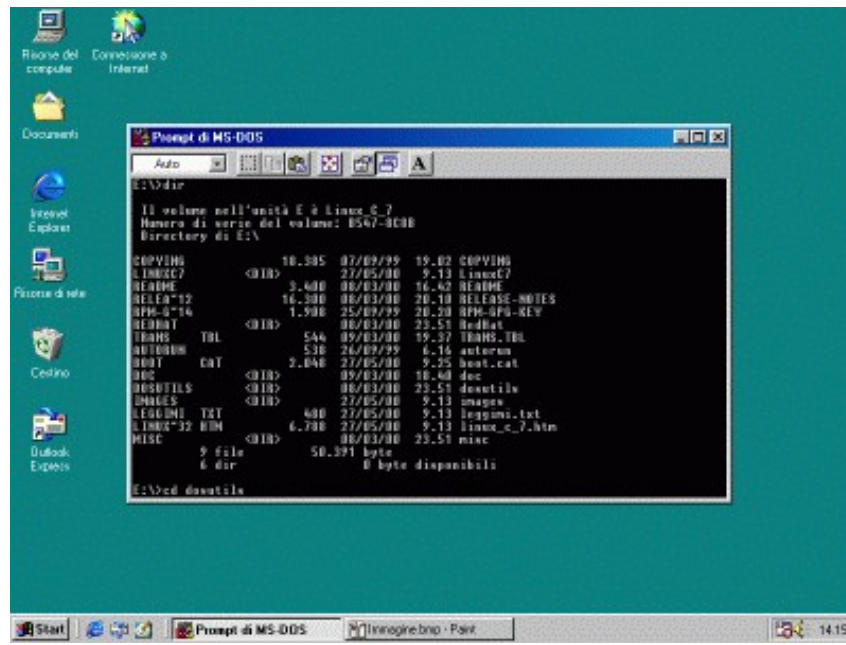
Risorse del computer

Connessione a Internet

Documenti

Internet Explorer

Risorse di rete

Cestino

Outlook Express

Prompt di MS-DOS

Auto

A

E:\>dir

Il volume nell'unità E è Linux_c_7
Numero di serie del volume: 0547-0C0B
Directory di E:\

| | | | | | |
|---|---|---|---|---|---|
| COPYING | | 18.385 | 07/09/99 | 19.02 | COPYING |
| LINUXC7 | | <DIR> | 27/05/00 | 9.13 | LinuxC7 |
| README | | 3.480 | 08/03/00 | 16.42 | README |
| RELEA~12 | | 16.300 | 08/03/00 | 20.18 | RELEASE-NOTES |
| RPM-G~14 | | 1.908 | 25/09/99 | 20.20 | RPM-GPG-KEY |
| REDHAT | | <DIR> | 08/03/00 | 23.51 | RedHat |
| TRANS | TBL | 544 | 09/03/00 | 19.37 | TRANS.TBL |
| AUTORUN | | 530 | 26/09/99 | 6.16 | autorun |
| BOOT | CAT | 2.048 | 27/05/00 | 9.25 | boot.cat |
| DOC | | <DIR> | 09/03/00 | 18.40 | doc |
| DOSUTILS | | <DIR> | 08/03/00 | 23.51 | dosutils |
| IMAGES | | <DIR> | 27/05/00 | 9.13 | images |
| LEGGIMI | TXT | 480 | 27/05/00 | 9.13 | leggimi.txt |
| LINUX~32 | HTM | 6.788 | 27/05/00 | 9.13 | linux_c_7.htm |
| MISC | | <DIR> | 08/03/00 | 23.51 | misc |

9 file 50.391 byte
6 dir 0 byte disponibili

E:\>cd dosutils

Start

Prompt di MS-DOS

Immagine.bmp - Paint

14.19